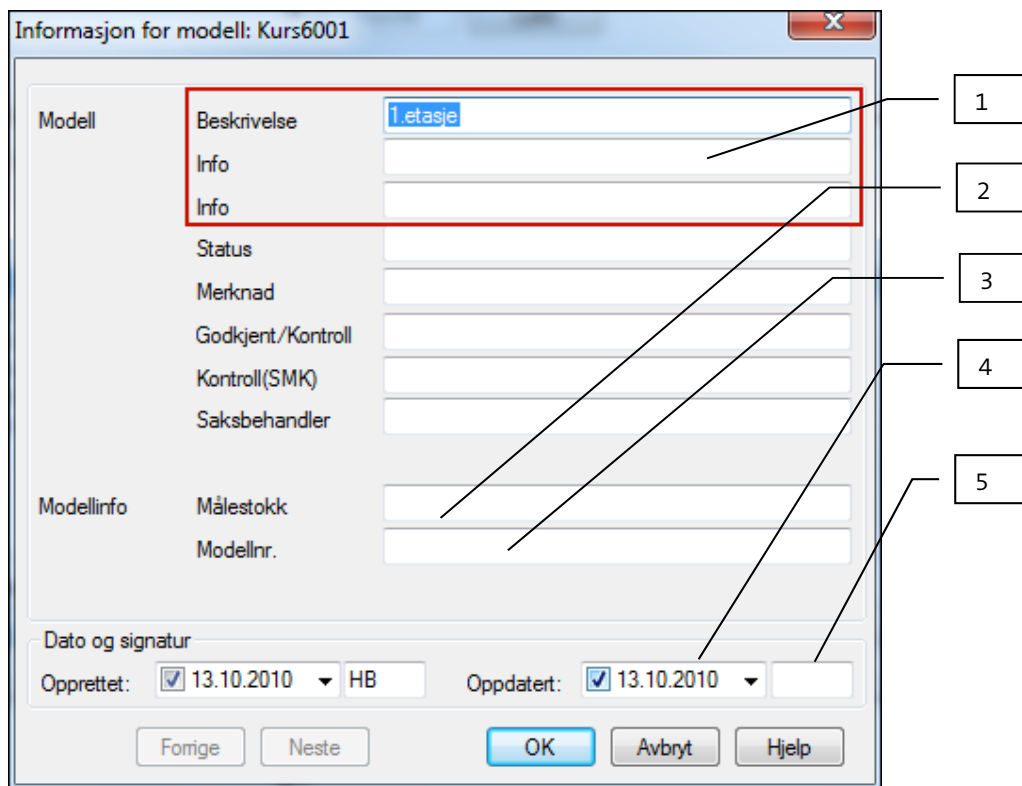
Informasjon for modell: Kurs6001

Modell
Beskrivelse 1.etasje
Info
Info
Status
Merknad
Godkjent/Kontroll
Kontroll(SMK)
Saksbehandler

Modellinfo
Målestokk
Modellnr.

1
2
3
4
5

Dato og signatur
Opprettet: 13.10.2010 HB
Oppdatert: 13.10.2010

Forrige
Neste
OK
Avbryt
Hjelp